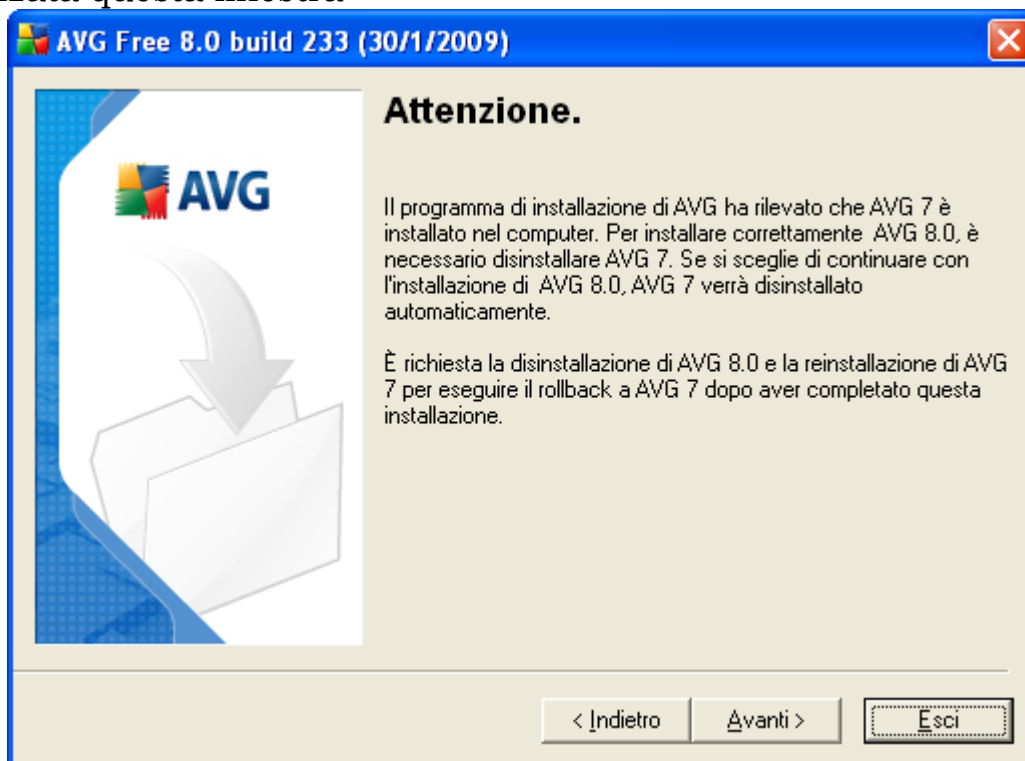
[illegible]

AVG Free 8.0 build 233 (30/1/2009)

AVG

Attenzione.

Il programma di installazione di AVG ha rilevato che AVG 7 è installato nel computer. Per installare correttamente AVG 8.0, è necessario disinstallare AVG 7. Se si sceglie di continuare con l'installazione di AVG 8.0, AVG 7 verrà disinstallato automaticamente.

È richiesta la disinstallazione di AVG 8.0 e la reinstallazione di AVG 7 per eseguire il rollback a AVG 7 dopo aver completato questa installazione.

< Indietro | Avanti > | Esci